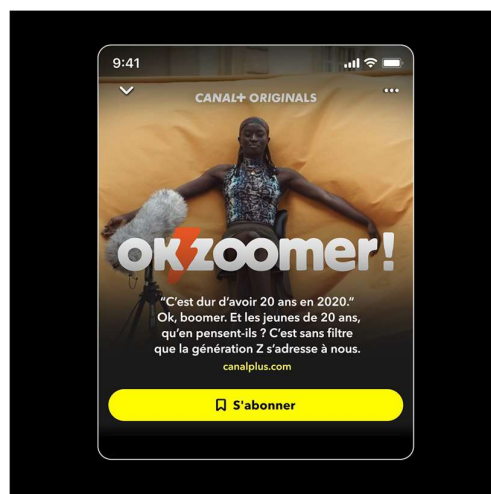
9:41

CANAL+ ORIGINALS

ok zoomer!

“C’est dur d’avoir 20 ans en 2020.” Ok, boomer. Et les jeunes de 20 ans, qu’en pensent-ils ? C’est sans filtre que la génération Z s’adresse à nous.

canalplus.com

S'abonner